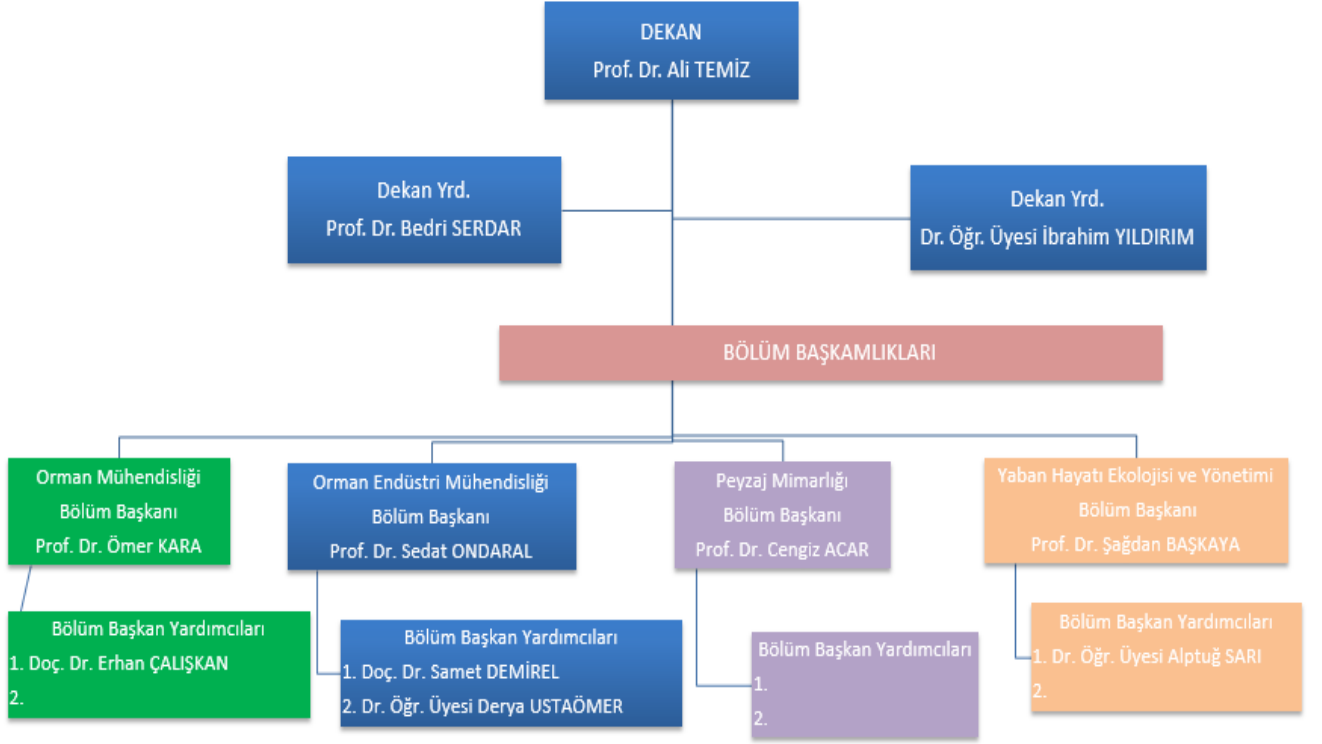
DEKAN
Prof. Dr. Ali TEMİZ

Dekan Yrd.
Prof. Dr. Bedri SERDAR

Dekan Yrd.
Dr. Öğr. Üyesi İbrahim YILDIRIM

BÖLÜM BAŞKAMLIKLARI

Orman Mühendisliği
Bölüm Başkanı
Prof. Dr. Ömer KARA

Bölüm Başkan Yardımcıları
1. Doç. Dr. Erhan ÇALIŞKAN
2.

Orman Endüstri Mühendisliği
Bölüm Başkanı
Prof. Dr. Sedat ONDARAL

Bölüm Başkan Yardımcıları
1. Doç. Dr. Samet DEMİREL
2. Dr. Öğr. Üyesi Derya USTAÖMER

Peyzaj Mimarlığı
Bölüm Başkanı
Prof. Dr. Cengiz ACAR

Bölüm Başkan Yardımcıları
1.
2.

Yaban Hayatı Ekolojisi ve Yönetimi
Bölüm Başkanı
Prof. Dr. Şağdan BAŞKAYA

Bölüm Başkan Yardımcıları
1. Dr. Öğr. Üyesi Alptuğ SARI
2.